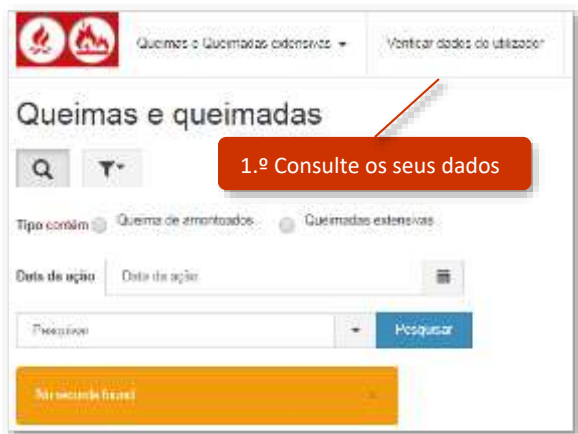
Queimas e Queimadas extensivas ▾

Verificar dados do utilizador

Queimas e queimadas

1.º Consulte os seus dados

Tipo contém Queima de amontoados Queimadas extensivas

Data de ação Data de ação

Pesquisar

Pesquisar

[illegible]

×